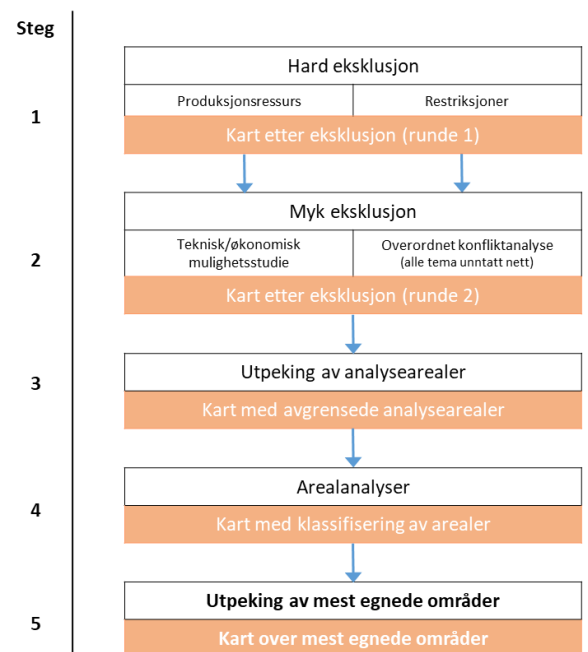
Steg

1

Hard eksklusjon

Produksjonsressurs

Restriksjoner

Kart etter eksklusjon (runde 1)

2

Myk eksklusjon

Teknisk/økonomisk mulighetsstudie

Overordnet konfliktanalyse (alle tema unntatt nett)

Kart etter eksklusjon (runde 2)

3

Utpeking av analysearealer

Kart med avgrensede analysearealer

4

Arealanalyser

Kart med klassifisering av arealer

5

Utpeking av mest egnede områder

Kart over mest egnede områder